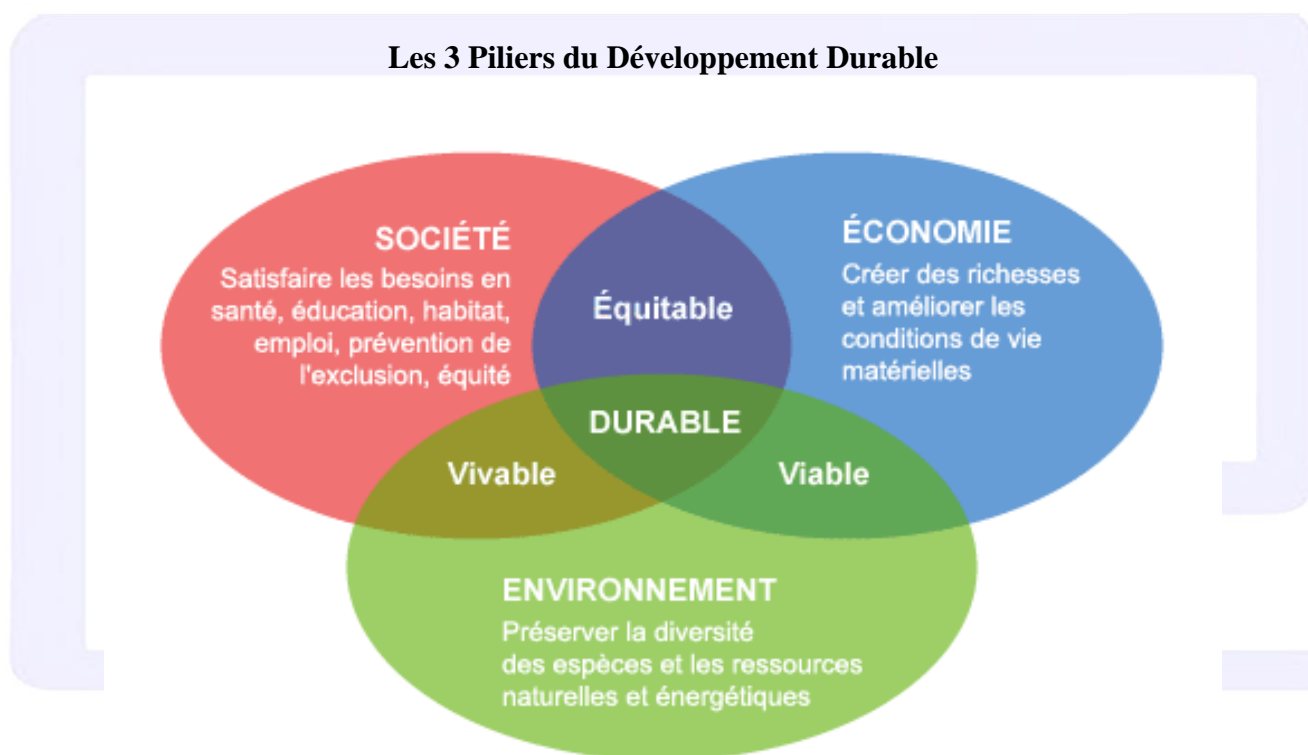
Les 3 Piliers du Développement Durable

SOCIÉTÉ
Satisfaire les besoins en santé, éducation, habitat, emploi, prévention de l'exclusion, équité

Équitable

ÉCONOMIE
Créer des richesses et améliorer les conditions de vie matérielles

DURABLE

Vivable

Viable

ENVIRONNEMENT
Préserver la diversité des espèces et les ressources naturelles et énergétiques